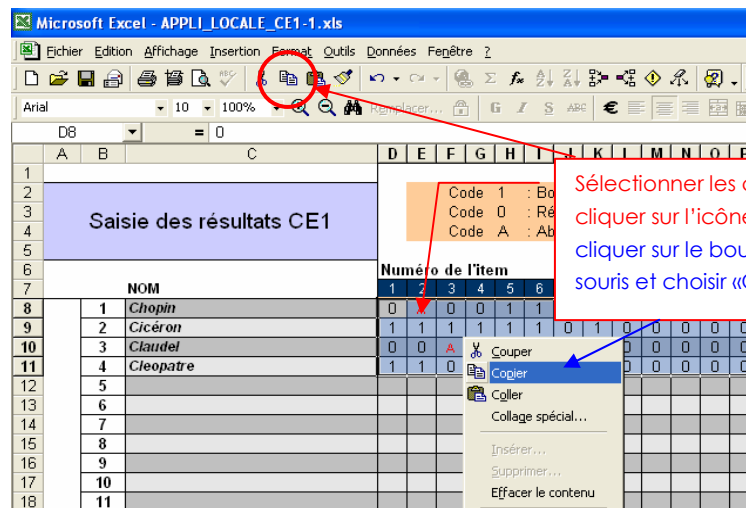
Microsoft Excel - APPLI_LOCALE_CE1-1.xls

Fichier Edition Affichage Insertion Format Outils Données Fenêtre ?

Arial 10 100% Remplacer...

D8 = 0

| | A | B | C | D | E | F | G | H | I | J | K | L | M | N | O |
|---|---|---|---|---|---|---|---|---|---|---|---|---|---|---|---|
| 1 | | | | | | | | | | | | | | | |
| 2 | | | Saisie des résultats CE1 | | | Code 1 : Bo | | | | | | | | | |
| 3 | | | | | | Code 0 : Ré | | | | | | | | | |
| 4 | | | | | | Code A : Ab | | | | | | | | | |
| 5 | | | | | | | | | | | | | | | |
| 6 | | | | Numéro de l'item | | | | | | | | | | | |
| 7 | | | NOM | 1 | 2 | 3 | 4 | 5 | 6 | | | | | | |
| 8 | | 1 | Chopin | 0 | A | 0 | 0 | 1 | 1 | | | | | | |
| 9 | | 2 | Cicéron | 1 | 1 | 1 | 1 | 1 | 1 | 0 | 1 | 0 | 0 | 0 | 0 |
| 10 | | 3 | Claudel | 0 | 0 | A | | | | | | | 0 | 0 | 0 |
| 11 | | 4 | Cleopatre | 1 | 1 | 0 | | | | | | | 0 | 0 | 0 |
| 12 | | 5 | | | | | | | | | | | | | |
| 13 | | 6 | | | | | | | | | | | | | |
| 14 | | 7 | | | | | | | | | | | | | |
| 15 | | 8 | | | | | | | | | | | | | |
| 16 | | 9 | | | | | | | | | | | | | |
| 17 | | 10 | | | | | | | | | | | | | |
| 18 | | 11 | | | | | | | | | | | | | |

Sélectionner les c
cliquer sur l'icône
cliquer sur le bou
souris et choisir «C

Couper
Copier
Coller
Collage spécial...
Insérer...
Supprimer...
Effacer le contenu